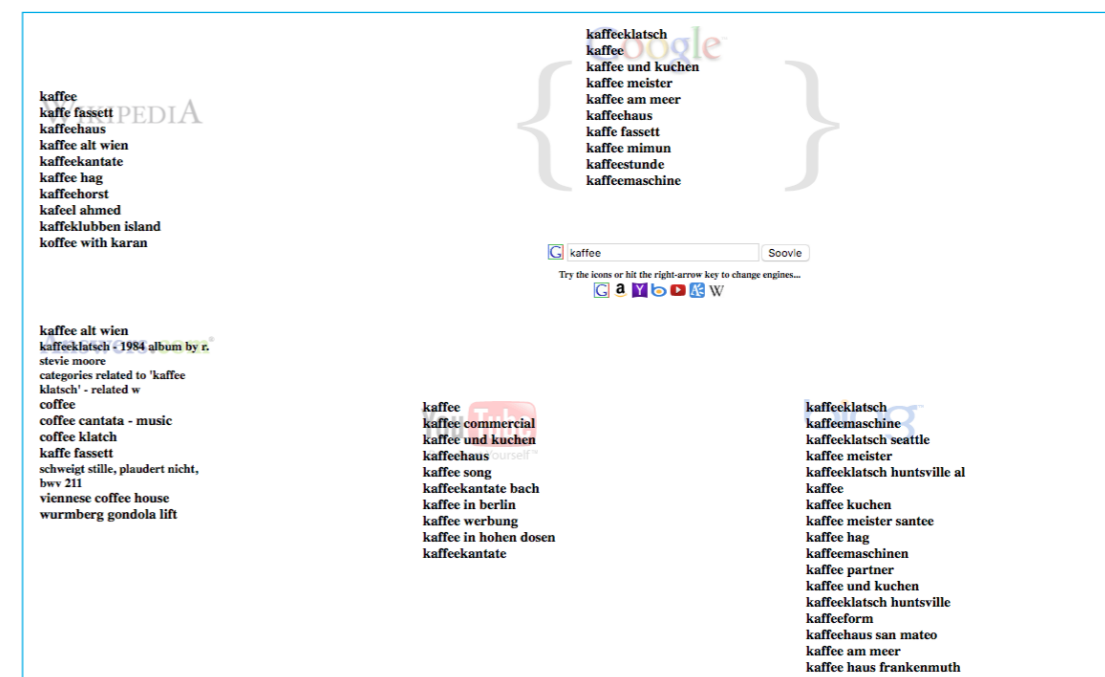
kaffeeklatsch
kaffee
kaffee und kuchen
kaffee meister
kaffee am meer
kaffeehaus
kaffe fassett
kaffee mimun
kaffeestunde
kaffeemaschine

kaffee
kaffe fassett
kaffeehaus
kaffee alt wien
kaffeekantate
kaffee hag
kaffeehorst
kafeel ahmed
kaffeklubben island
koffee with karan

kaffee Soovie
Try the icons or hit the right-arrow key to change engines...

kaffee alt wien
kaffeeklatsch - 1984 album by r. stevie moore
categories related to 'kaffee klatsch' - related w
coffee
coffee cantata - music
coffee klatch
kaffe fassett
schweigt stille, plaudert nicht, bwv 211
viennese coffee house
wurmberg gondola lift

kaffee
kaffee commercial
kaffee und kuchen
kaffeehaus
kaffee song
kaffeekantate bach
kaffee in berlin
kaffee werbung
kaffee in hohen dosen
kaffeekantate

kaffeeklatsch
kaffeemaschine
kaffeeklatsch seattle
kaffee meister
kaffeeklatsch huntsville al
kaffee
kaffee kuchen
kaffee meister santee
kaffee hag
kaffeemaschinen
kaffee partner
kaffee und kuchen
kaffeeklatsch huntsville
kaffeeform
kaffeehaus san mateo
kaffee am meer
kaffee haus frankenmuth